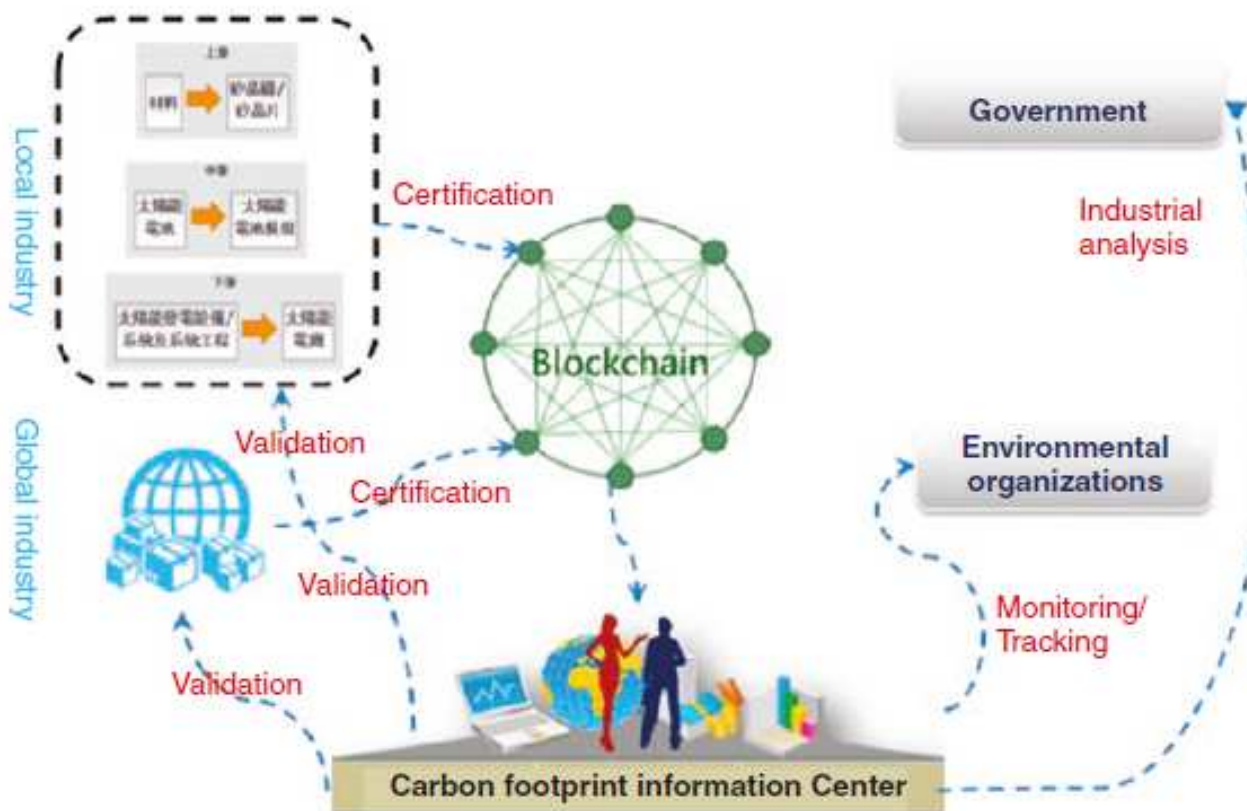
Local industry

上游

材料

矽晶圓/矽晶片

中游

太陽能電池

太陽能電池模組

下游

太陽能發電設備/系統及系統工程

太陽能電廠

Certification

Blockchain

Global industry

Validation

Certification

Validation

Validation

Government

Industrial analysis

Environmental organizations

Monitoring/ Tracking

Carbon footprint information Center